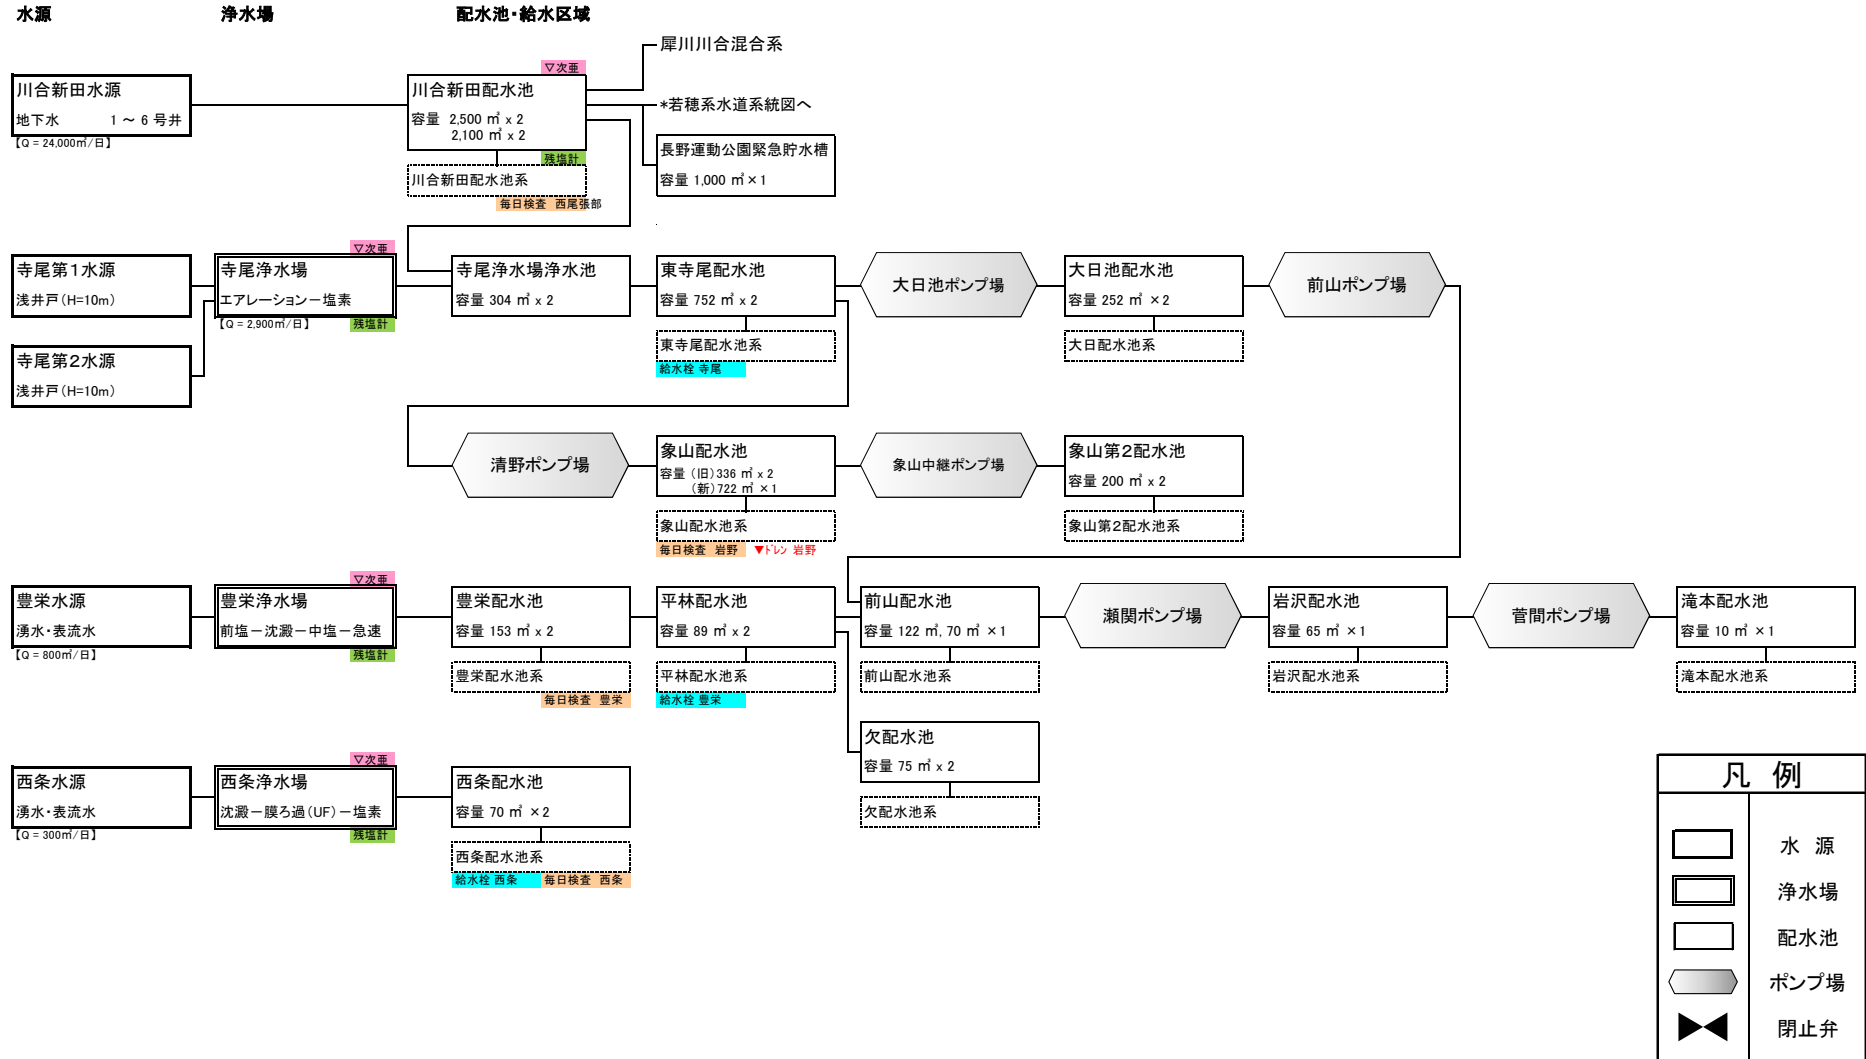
水源

浄水場

配水池・給水区域

犀川川合混合系

▽次亜

川合新田水源
地下水 1 ～ 6 号井
【Q = 24,000㎥/日】

川合新田配水池
容量 2,500 ㎥ x 2
2,100 ㎥ x 2

*若穂系水道系統図へ

長野運動公園緊急貯水槽
容量 1,000 ㎥ × 1

残塩計

川合新田配水池系

毎日検査 西尾張部

▽次亜

寺尾第1水源
浅井戸（H=10m）

寺尾浄水場
エアレーションー塩素
【Q = 2,900㎥/日】

残塩計

寺尾浄水場浄水池
容量 304 ㎥ x 2

東寺尾配水池
容量 752 ㎥ x 2

大日池ポンプ場

大日池配水池
容量 252 ㎥ × 2

前山ポンプ場

東寺尾配水池系

給水栓 寺尾

大日配水池系

寺尾第2水源
浅井戸（H=10m）

清野ポンプ場

象山配水池
容量（旧）336 ㎥ x 2
（新）722 ㎥ × 1

象山中継ポンプ場

象山第2配水池
容量 200 ㎥ x 2

象山配水池系

毎日検査 岩野 ▼ドレン 岩野

象山第2配水池系

▽次亜

豊栄水源
湧水・表流水
【Q = 800㎥/日】

豊栄浄水場
前塩ー沈澱ー中塩ー急速

残塩計

豊栄配水池
容量 153 ㎥ x 2

平林配水池
容量 89 ㎥ x 2

前山配水池
容量 122 ㎥, 70 ㎥ × 1

瀬関ポンプ場

岩沢配水池
容量 65 ㎥ × 1

菅間ポンプ場

滝本配水池
容量 10 ㎥ × 1

豊栄配水池系

毎日検査 豊栄

平林配水池系

給水栓 豊栄

前山配水池系

岩沢配水池系

滝本配水池系

欠配水池
容量 75 ㎥ x 2

欠配水池系

▽次亜

西条水源
湧水・表流水
【Q = 300㎥/日】

西条浄水場
沈澱ー膜ろ過（UF）ー塩素

残塩計

西条配水池
容量 70 ㎥ × 2

西条配水池系

給水栓 西条 毎日検査 西条

凡 例
水 源
浄水場
配水池
ポンプ場
閉止弁